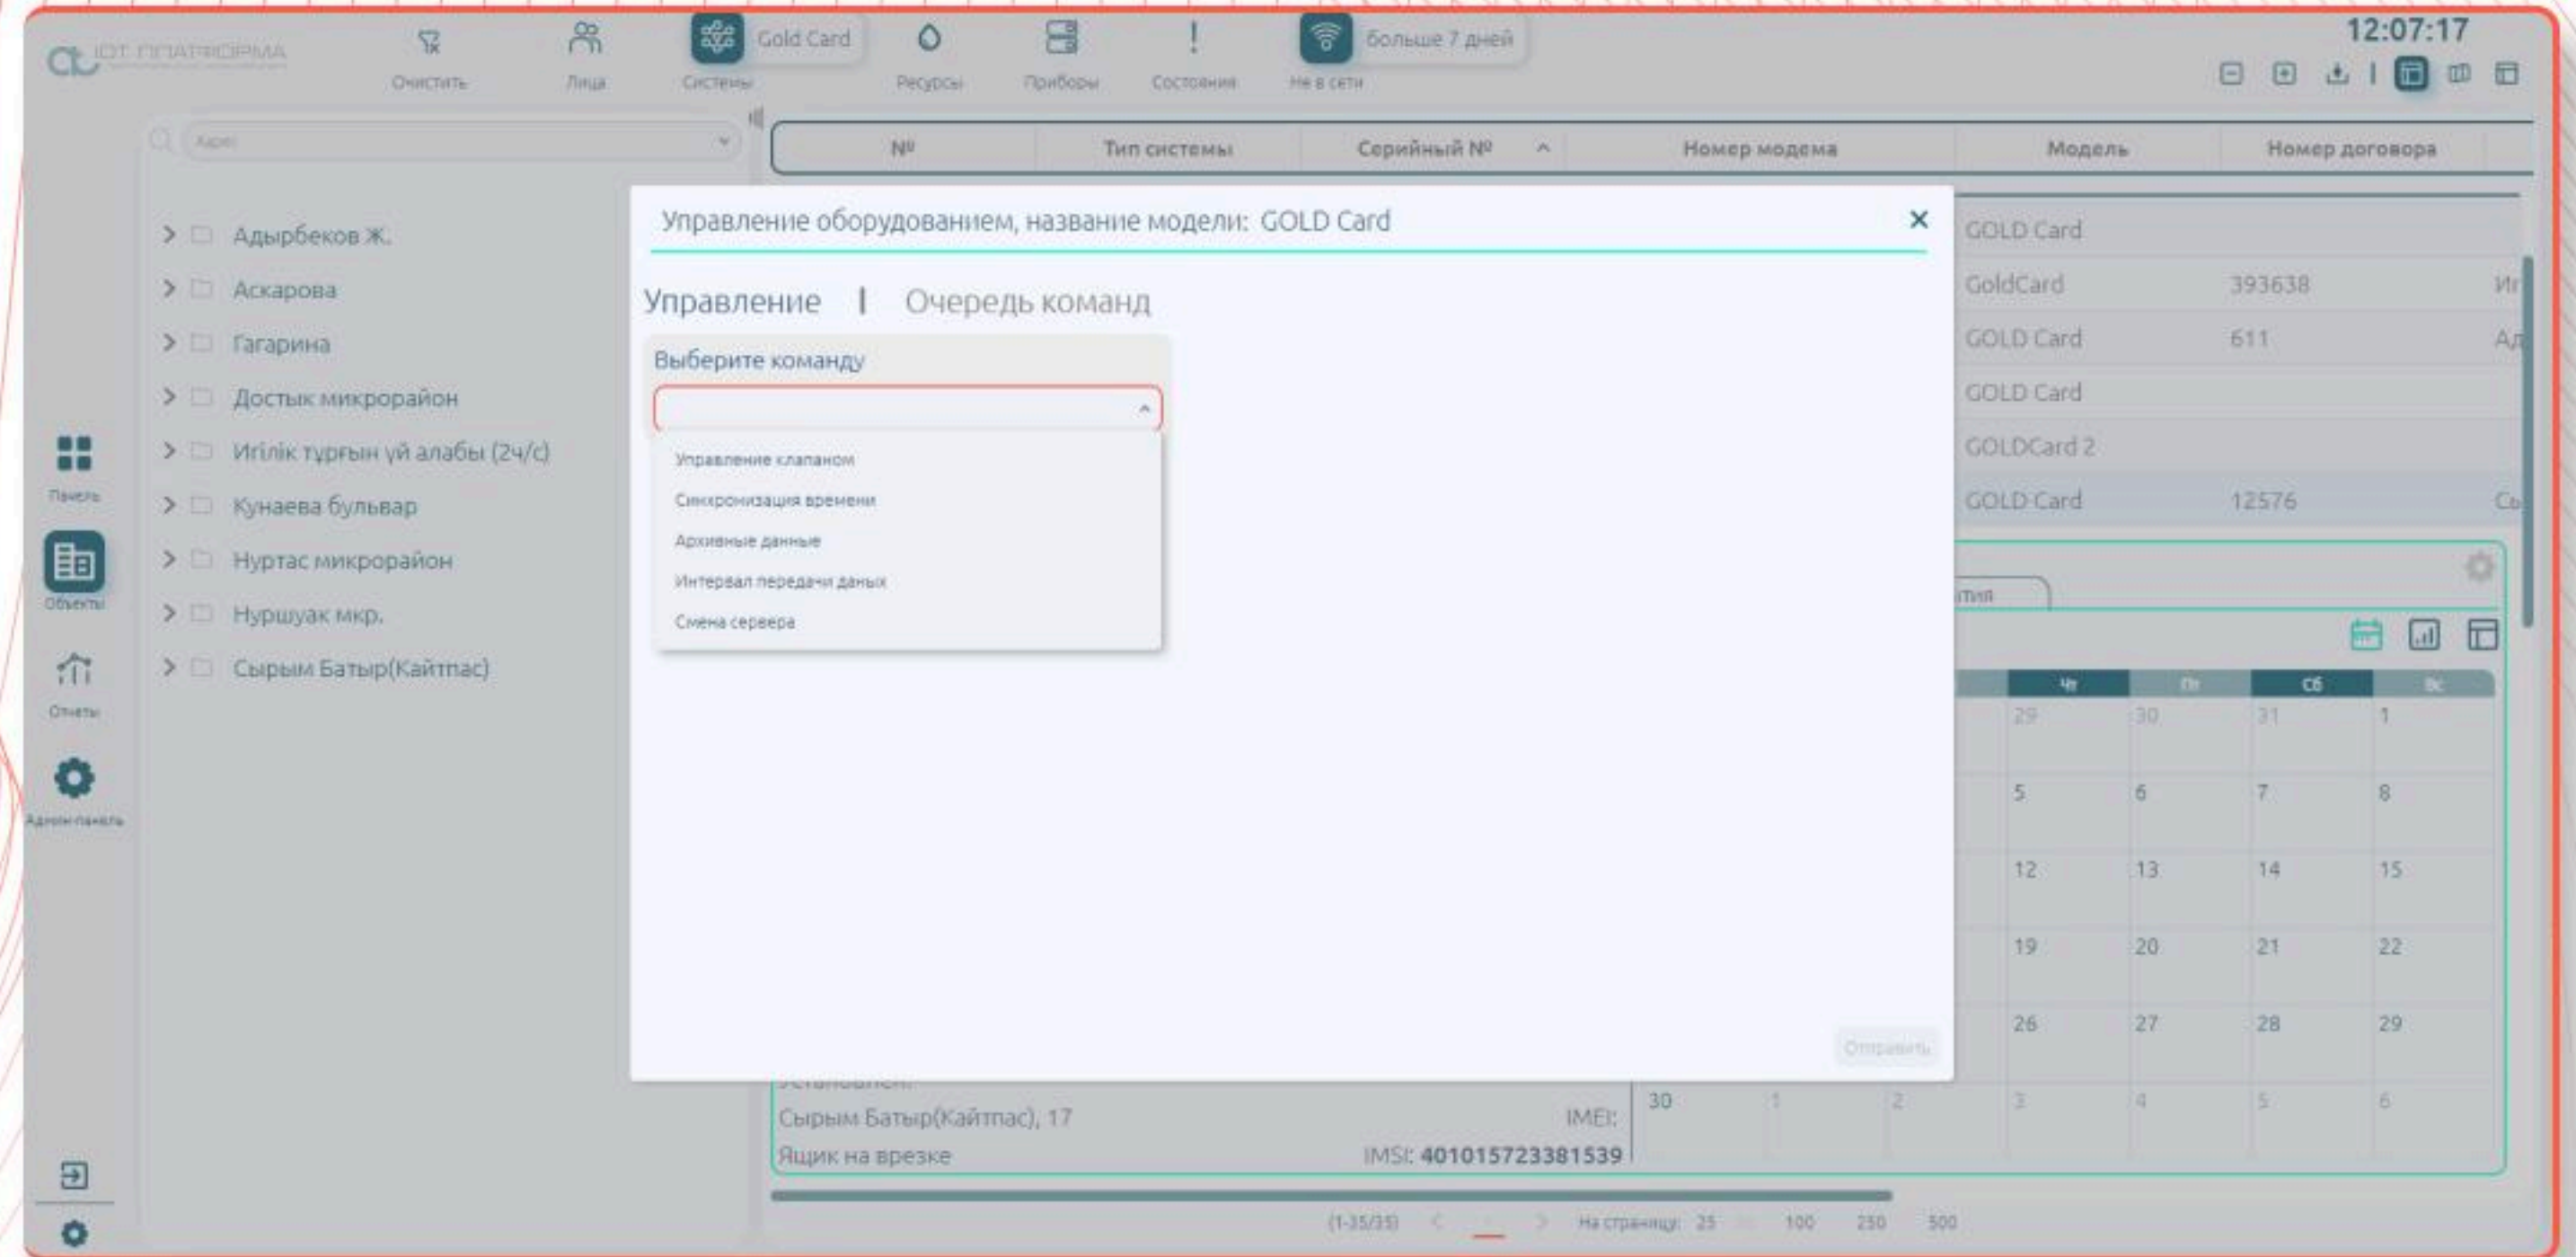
IOT ПЛАТФОРМА

Очистить Лица Системы Gold Card Ресурсы Приборы Состояния Не в сети Больше 7 дней

12:07:17

Карт

№ | Тип системы | Серийный № | Номер модема | Модель | Номер договора

Адырбеков Ж.
Аскарова
Гагарина
Достык микрорайон
Игілік тұрғын үй алабы (2ч/с)
Кунаева бульвар
Нуртас микрорайон
Нуршуак мкр.
Сырым Батыр(Кайтпас)

Панель
Объекты
Отчеты
Админ-панель

Управление оборудованием, название модели: GOLD Card

Управление | Очередь команд

Выберите команду

Управление клапаном
Синхронизация времени
Архивные данные
Интервал передачи данных
Смена сервера

Отправить

GOLD Card
GoldCard 393638
GOLD Card 611
GOLD Card
GOLDCard 2
GOLD Card 12576

Чт Пт Сб Вс
29 30 31 1
5 6 7 8
12 13 14 15
19 20 21 22
26 27 28 29
30 1 2 3 4 5 6

Сырым Батыр(Кайтпас), 17 IMEI:
Ящик на врезке IMSI: 401015723381539

(1-35/35) На странице: 25 100 250 500